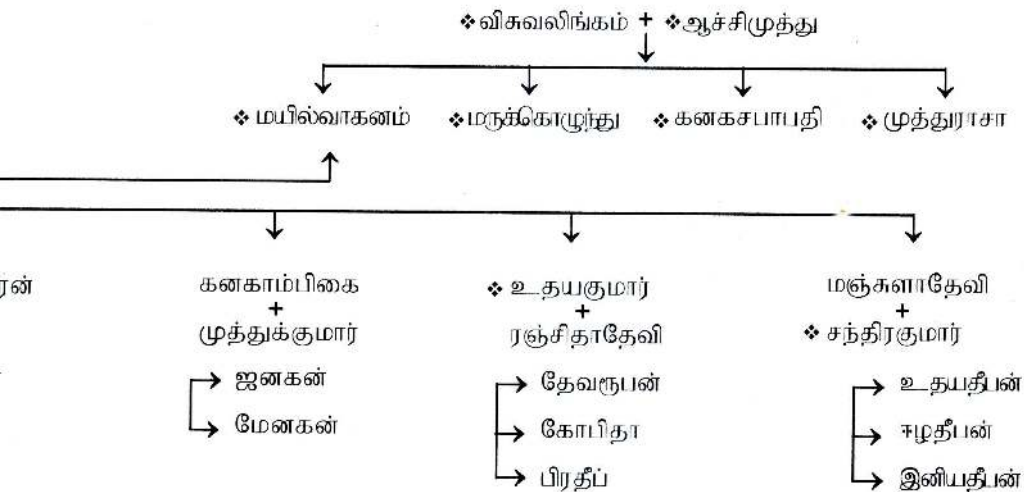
❖விசுவலிங்கம் + ❖ஆச்சிமுத்து

❖ மயில்வாகனம் ❖மருக்கொழுந்து ❖ கனகசபாபதி ❖ முத்துராசா

ரன்

கனகாம்பிகை + முத்துக்குமார்

ஜனகன்

மேனகன்

❖ உதயகுமார் + ரஞ்சிதாதேவி

தேவரூபன்

கோபிதா

பிரதீப்

மஞ்சுளாதேவி + ❖ சந்திரகுமார்

உதயதீபன்

ஈழதீபன்

இனியதீபன்